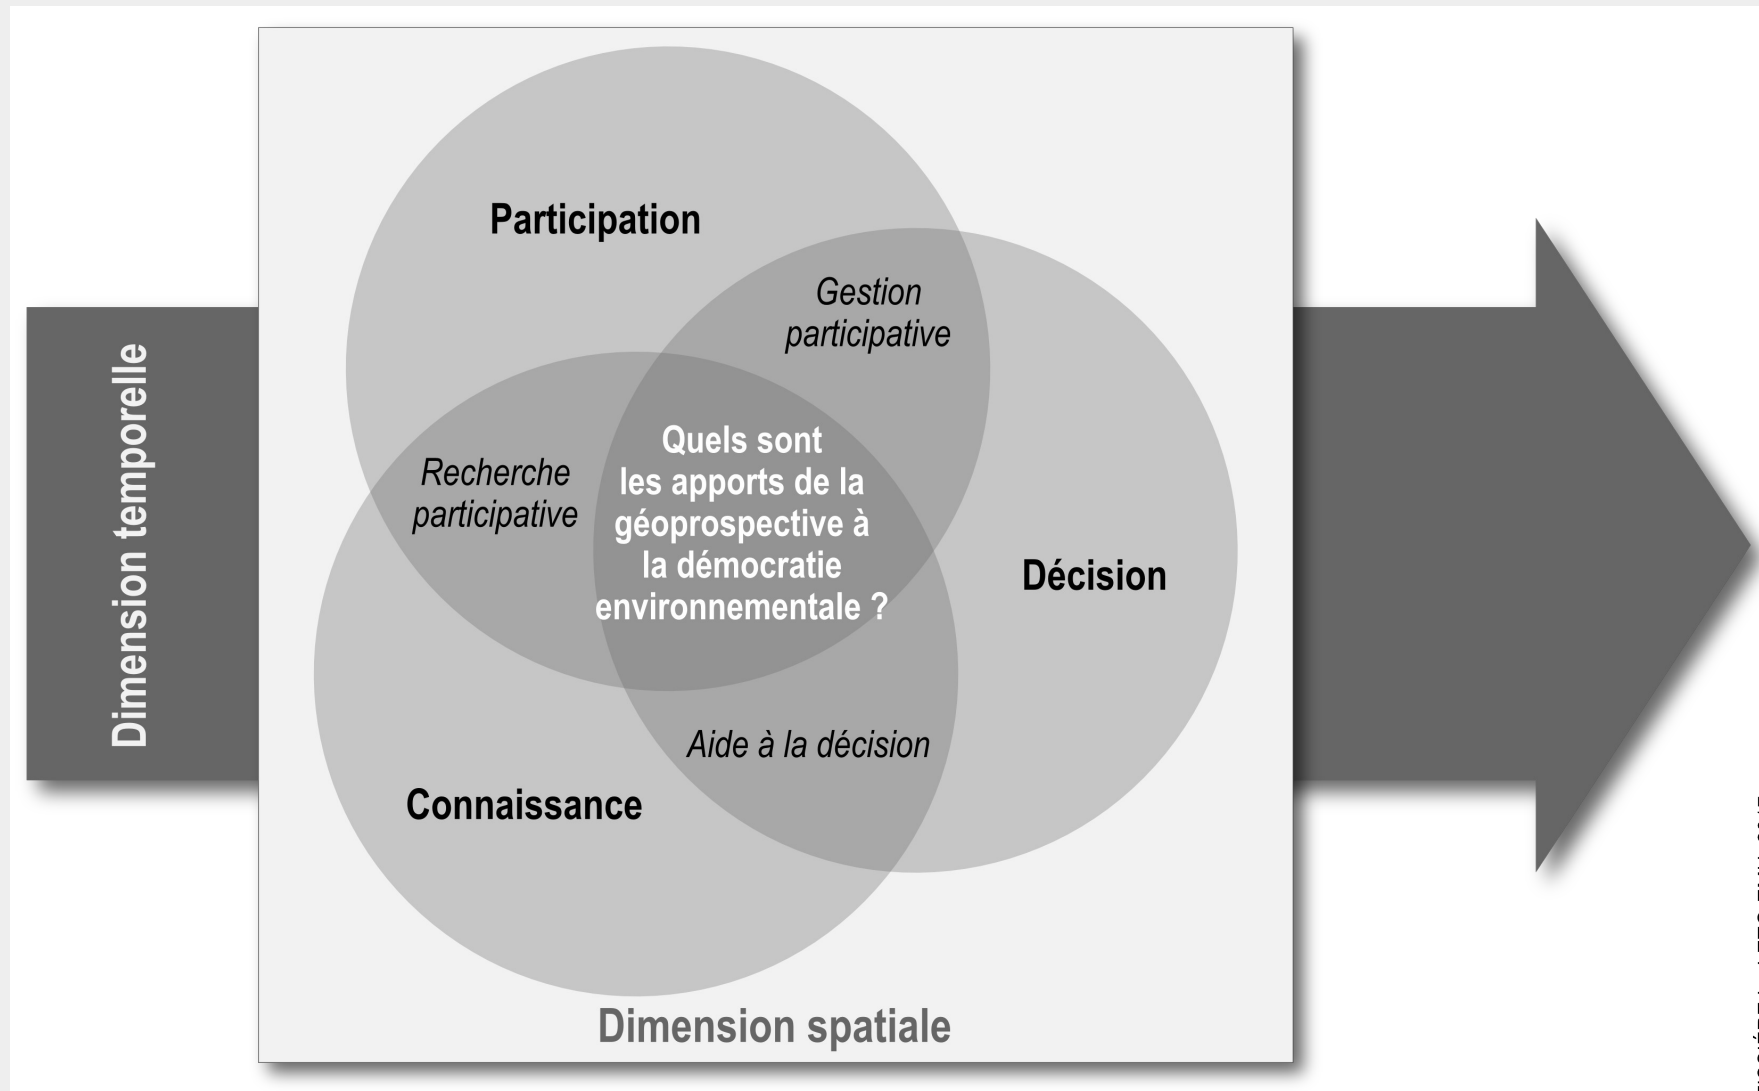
Dimension temporelle

Participation

Gestion participative

Recherche participative

Quels sont les apports de la géoprospective à la démocratie environnementale ?

Décision

Aide à la décision

Connaissance

Dimension spatiale

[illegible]